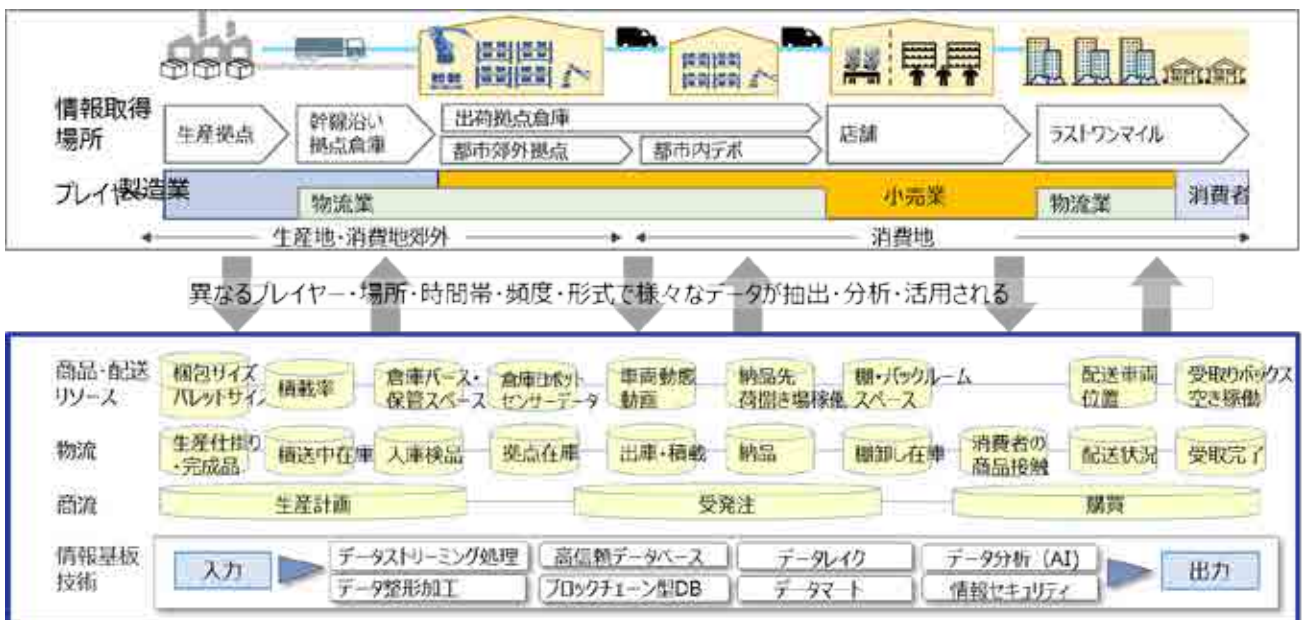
情報取得場所

生産拠点

幹線沿い拠点倉庫

出荷拠点倉庫

都市郊外拠点

都市内デポ

店舗

ラストワンマイル

プレイヤー

製造業

物流業

小売業

物流業

消費者

生産地・消費地郊外

消費地

異なるプレイヤー・場所・時間帯・頻度・形式で様々なデータが抽出・分析・活用される

商品・配送リソース

梱包サイズパレットサイズ

積載率

倉庫バース・保管スペース

倉庫ロボットセンサーデータ

車両動態動画

納品先荷捌き場稼働

棚・バックルームスペース

配送車両位置

受取りボックス空き稼働

物流

生産仕掛り・完成品

輸送中在庫

入庫検品

拠点在庫

出庫・積載

納品

棚卸し在庫

消費者の商品接触

配送状況

受取完了

商流

生産計画

受発注

購買

情報基板技術

入力

データストリーミング処理

データ整形加工

高信頼データベース

ブロックチェーン型DB

データレイク

データマート

データ分析（AI）

情報セキュリティ

出力